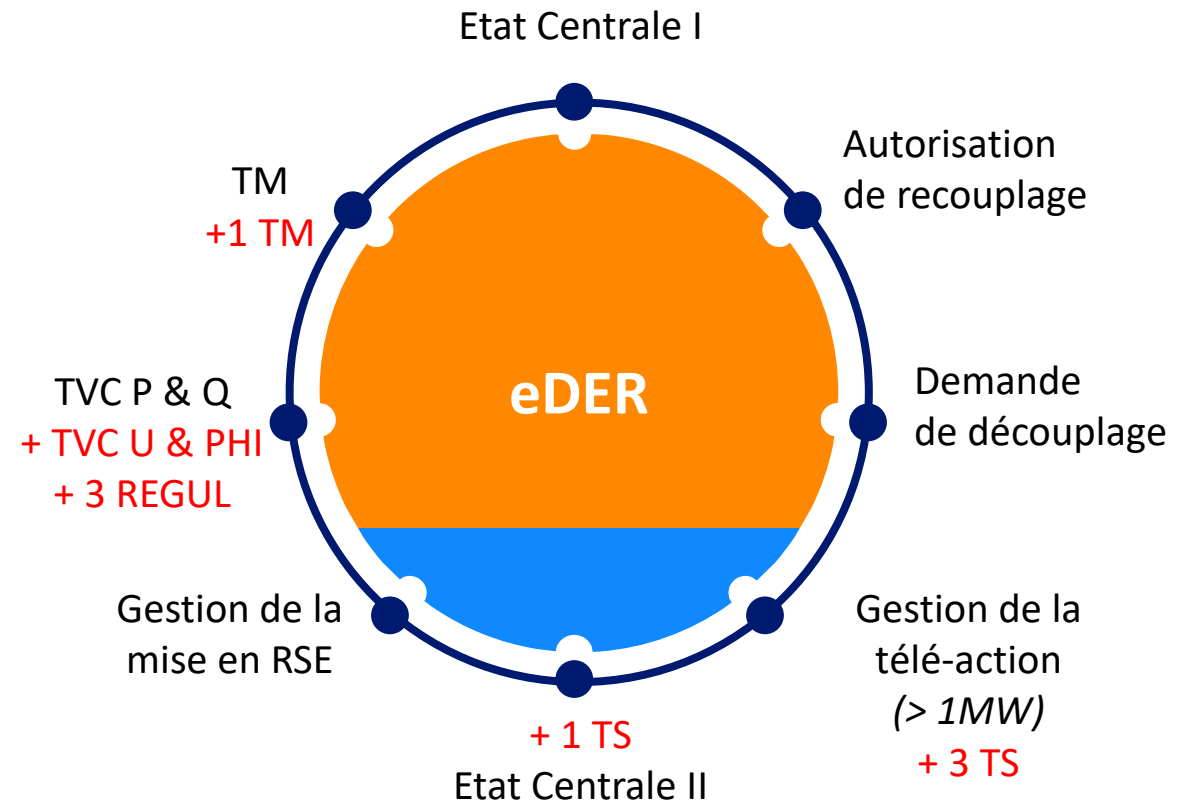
Etat Centrale I

Autorisation de recouplage

TM
+1 TM

eDER

TVC P & Q
+ TVC U & PHI
+ 3 REGUL

Demande de découplage

Gestion de la mise en RSE

Gestion de la télé-action
(> 1MW)
+ 3 TS

+ 1 TS
Etat Centrale II